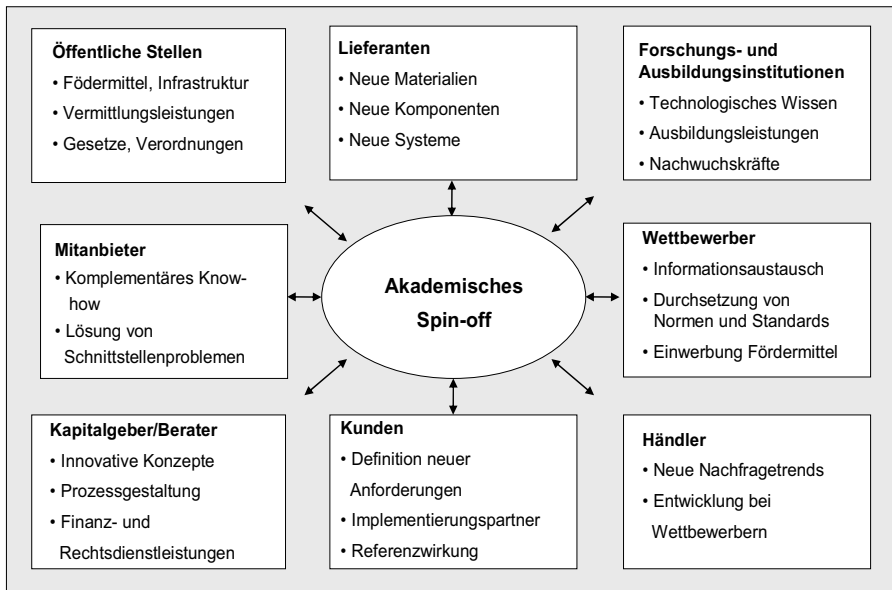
Öffentliche Stellen
• Födermittel, Infrastruktur
• Vermittlungsleistungen
• Gesetze, Verordnungen

Lieferanten
• Neue Materialien
• Neue Komponenten
• Neue Systeme

Forschungs- und Ausbildungsinstitutionen
• Technologisches Wissen
• Ausbildungsleistungen
• Nachwuchskräfte

Mitanbieter
• Komplementäres Know-how
• Lösung von Schnittstellenproblemen

Akademisches Spin-off

Wettbewerber
• Informationsaustausch
• Durchsetzung von Normen und Standards
• Einwerbung Fördermittel

Kapitalgeber/Berater
• Innovative Konzepte
• Prozessgestaltung
• Finanz- und Rechtsdienstleistungen

Kunden
• Definition neuer Anforderungen
• Implementierungspartner
• Referenzwirkung

Händler
• Neue Nachfragetrends
• Entwicklung bei Wettbewerbern